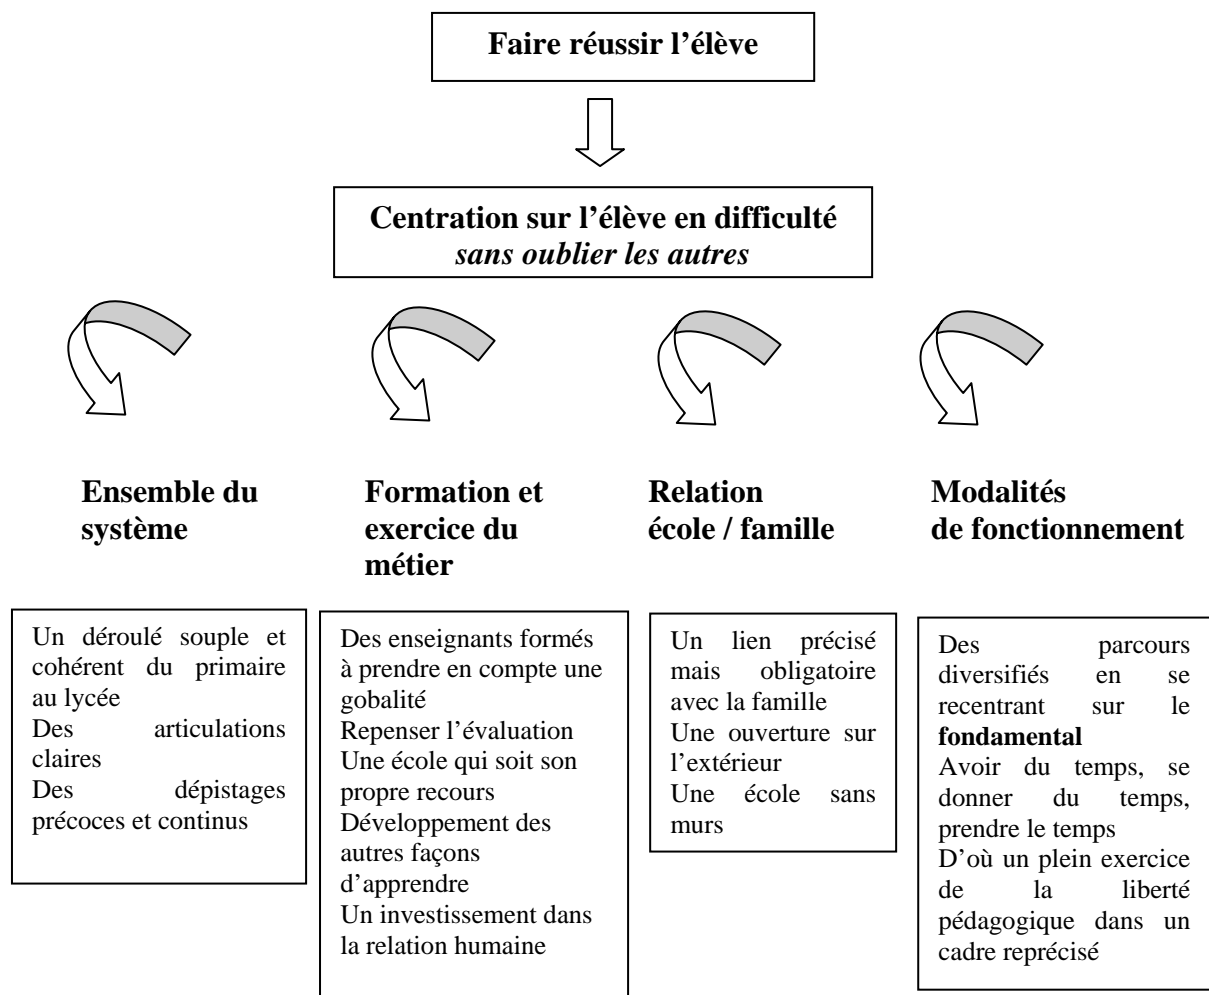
**Faire réussir l’élève**

**Centration sur l’élève en difficulté**
*sans oublier les autres*

**Ensemble du système**

Un déroulé souple et cohérent du primaire au lycée
Des articulations claires
Des dépistages précoces et continus

**Formation et exercice du métier**

Des enseignants formés à prendre en compte une gobalité
Repenser l’évaluation
Une école qui soit son propre recours
Développement des autres façons d’apprendre
Un investissement dans la relation humaine

**Relation école / famille**

Un lien précisé mais obligatoire avec la famille
Une ouverture sur l’extérieur
Une école sans murs

**Modalités de fonctionnement**

Des parcours diversifiés en se recentrant sur le **fondamental**
Avoir du temps, se donner du temps, prendre le temps
D’où un plein exercice de la liberté pédagogique dans un cadre reprécisé